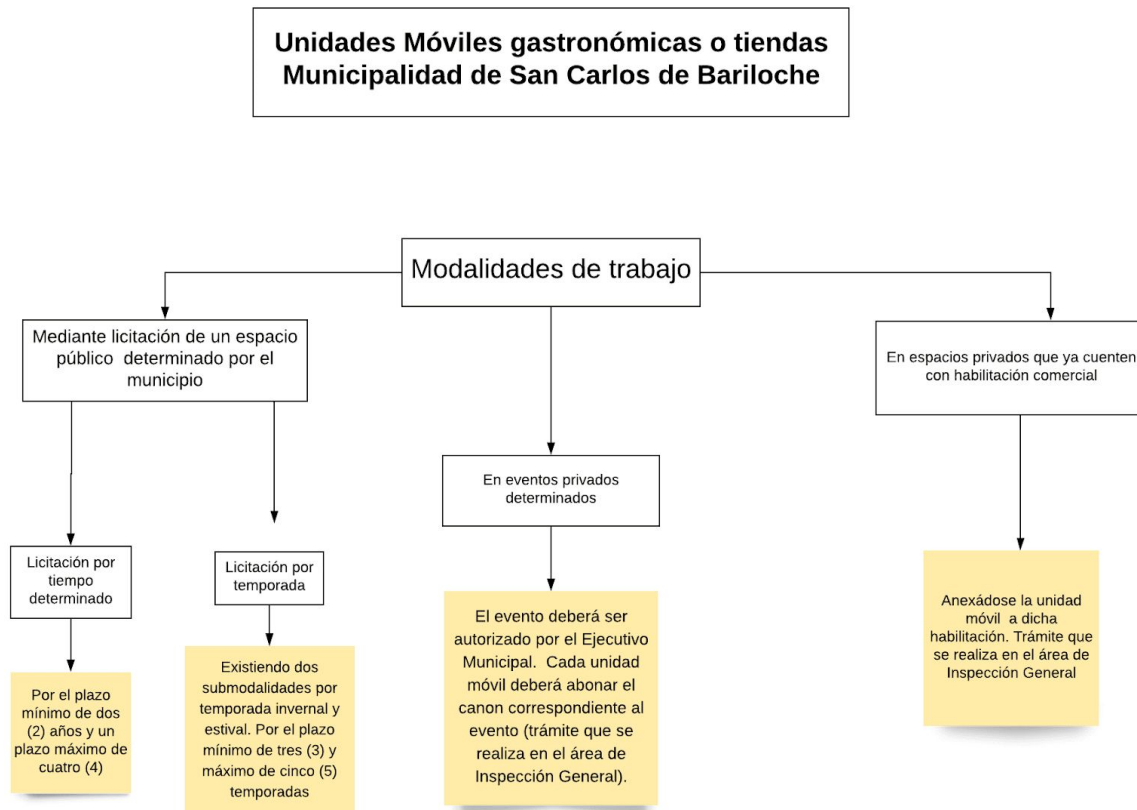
Unidades Móviles gastronómicas o tiendas Municipalidad de San Carlos de Bariloche

Modalidades de trabajo

Mediante licitación de un espacio público determinado por el municipio

En eventos privados determinados

En espacios privados que ya cuenten con habilitación comercial

Licitación por tiempo determinado

Por el plazo mínimo de dos (2) años y un plazo máximo de cuatro (4)

Licitación por temporada

Existiendo dos submodalidades por temporada invernal y estival. Por el plazo mínimo de tres (3) y máximo de cinco (5) temporadas

El evento deberá ser autorizado por el Ejecutivo Municipal. Cada unidad móvil deberá abonar el canon correspondiente al evento (trámite que se realiza en el área de Inspección General).

Anexádose la unidad móvil a dicha habilitación. Trámite que se realiza en el área de Inspección General